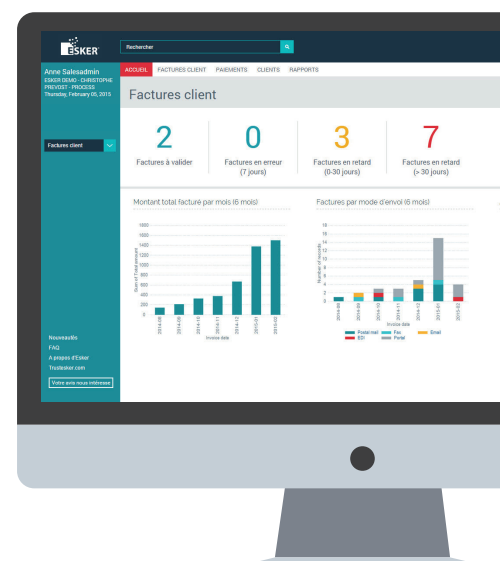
ESKER

Rechercher

Anne Salesadmin
ESKER DEMO - CHRISTOPHE PREVOST - PROCESS
Thursday, February 05, 2015

Factures client

Nouveautés
FAQ
A propos d'Esker
Trustesker.com

Votre avis nous intéresse

ACCUEIL FACTURES CLIENT PAIEMENTS CLIENTS RAPPORTS

Factures client

2
Factures à valider

0
Factures en erreur
(7 jours)

3
Factures en retard
(0-30 jours)

7
Factures en retard
(> 30 jours)

Montant total facturé par mois (6 mois)

1800
1600
1400
1200
1000
800
600
400
200
0

Sum of Total amount

2014-08 2014-09 2014-10 2014-11 2014-12 2015-01 2015-02

Invoice date

Factures par mode d'envoi (6 mois)

16
14
12
10
8
6
4
2
0

Number of records

2014-08 2014-09 2014-10 2014-11 2014-12 2015-01 2015-02

Invoice date

Postal mail Fax Email
EDI Portal